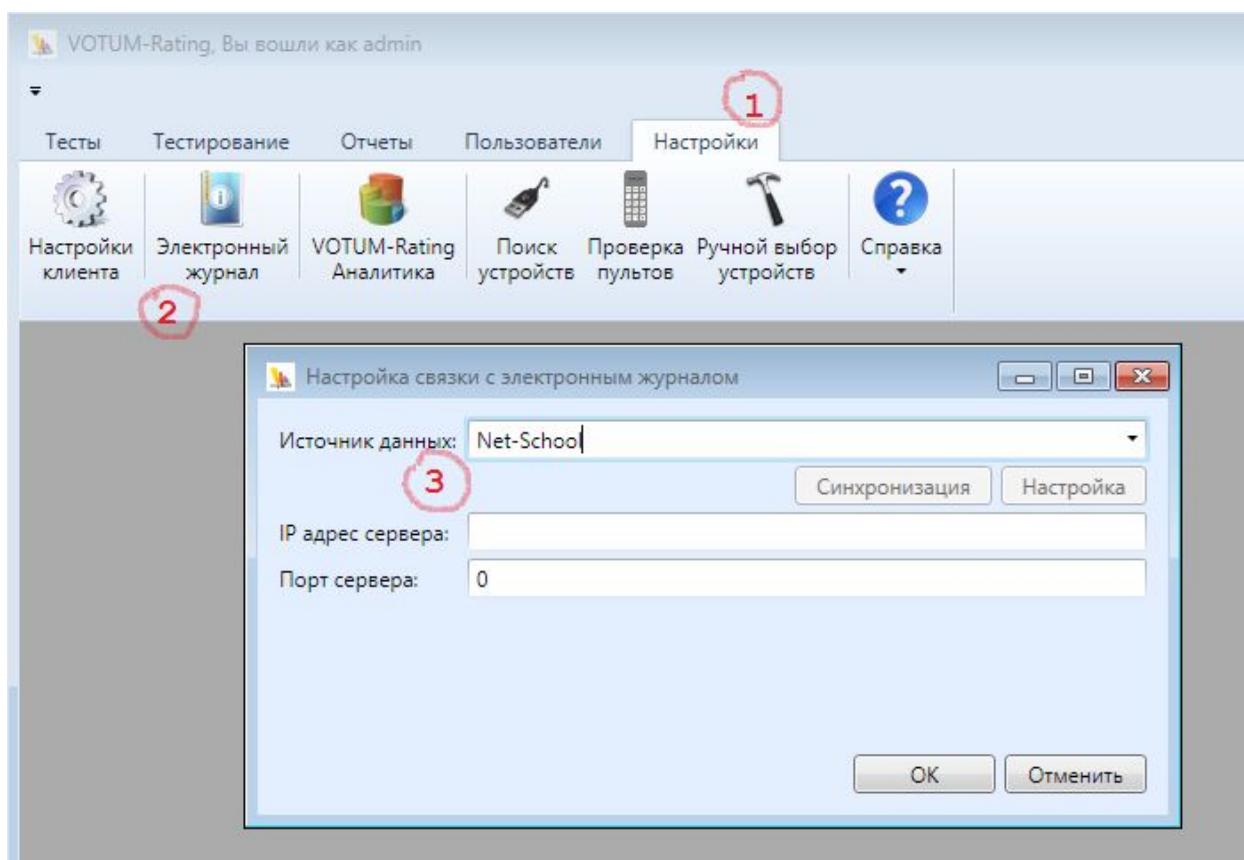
VOTUM-Rating, Вы вошли как admin

1

Тесты Тестирование Отчеты Пользователи Настройки

Настройки клиента
Электронный журнал
VOTUM-Rating Аналитика
Поиск устройств
Проверка пультов
Ручной выбор устройств
Справка

2

Настройка связки с электронным журналом

Источник данных: Net-School

3

Синхронизация Настройка

IP адрес сервера:

Порт сервера: 0

OK Отменить